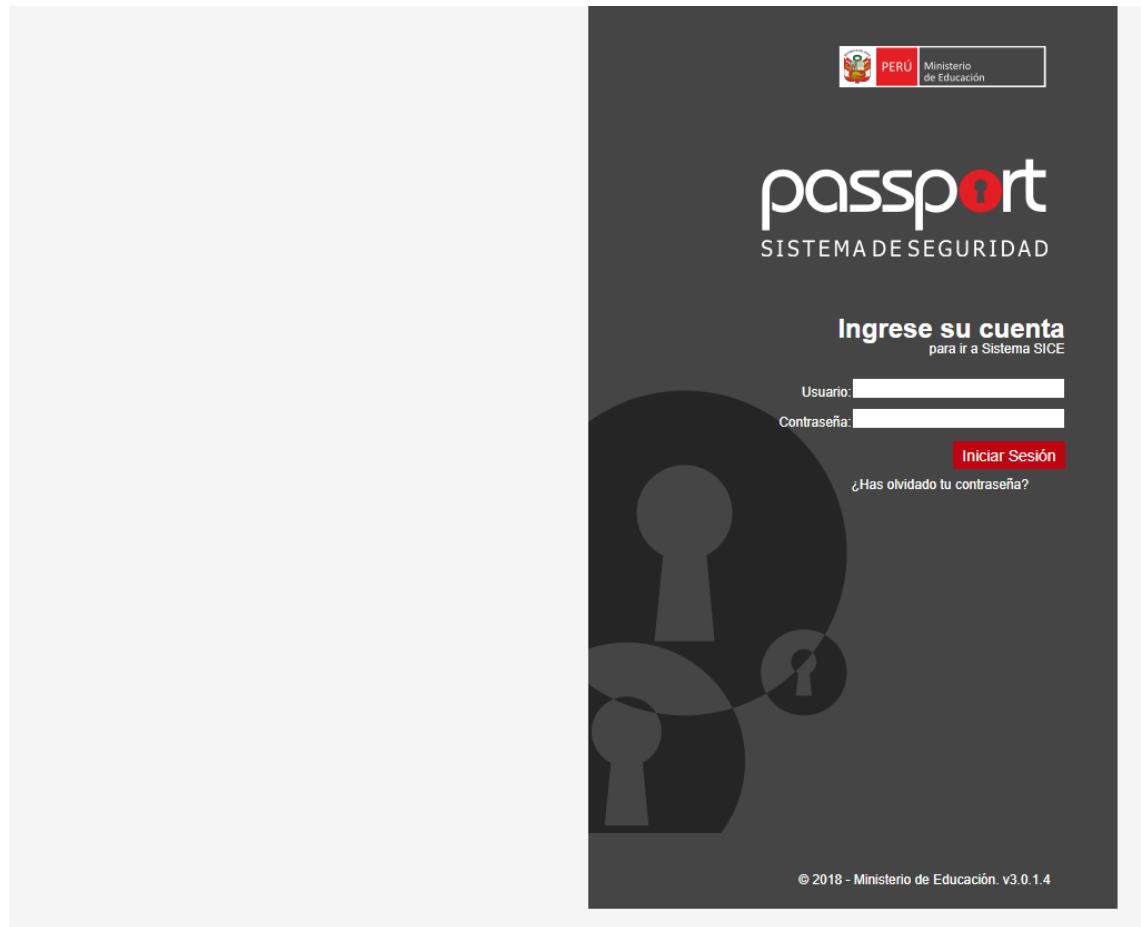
PERÚ Ministerio de Educación

passport
SISTEMA DE SEGURIDAD

Ingrese su cuenta
para ir a Sistema SICE

Usuario:

Contraseña:

Iniciar Sesión

¿Has olvidado tu contraseña?

© 2018 - Ministerio de Educación. v3.0.1.4